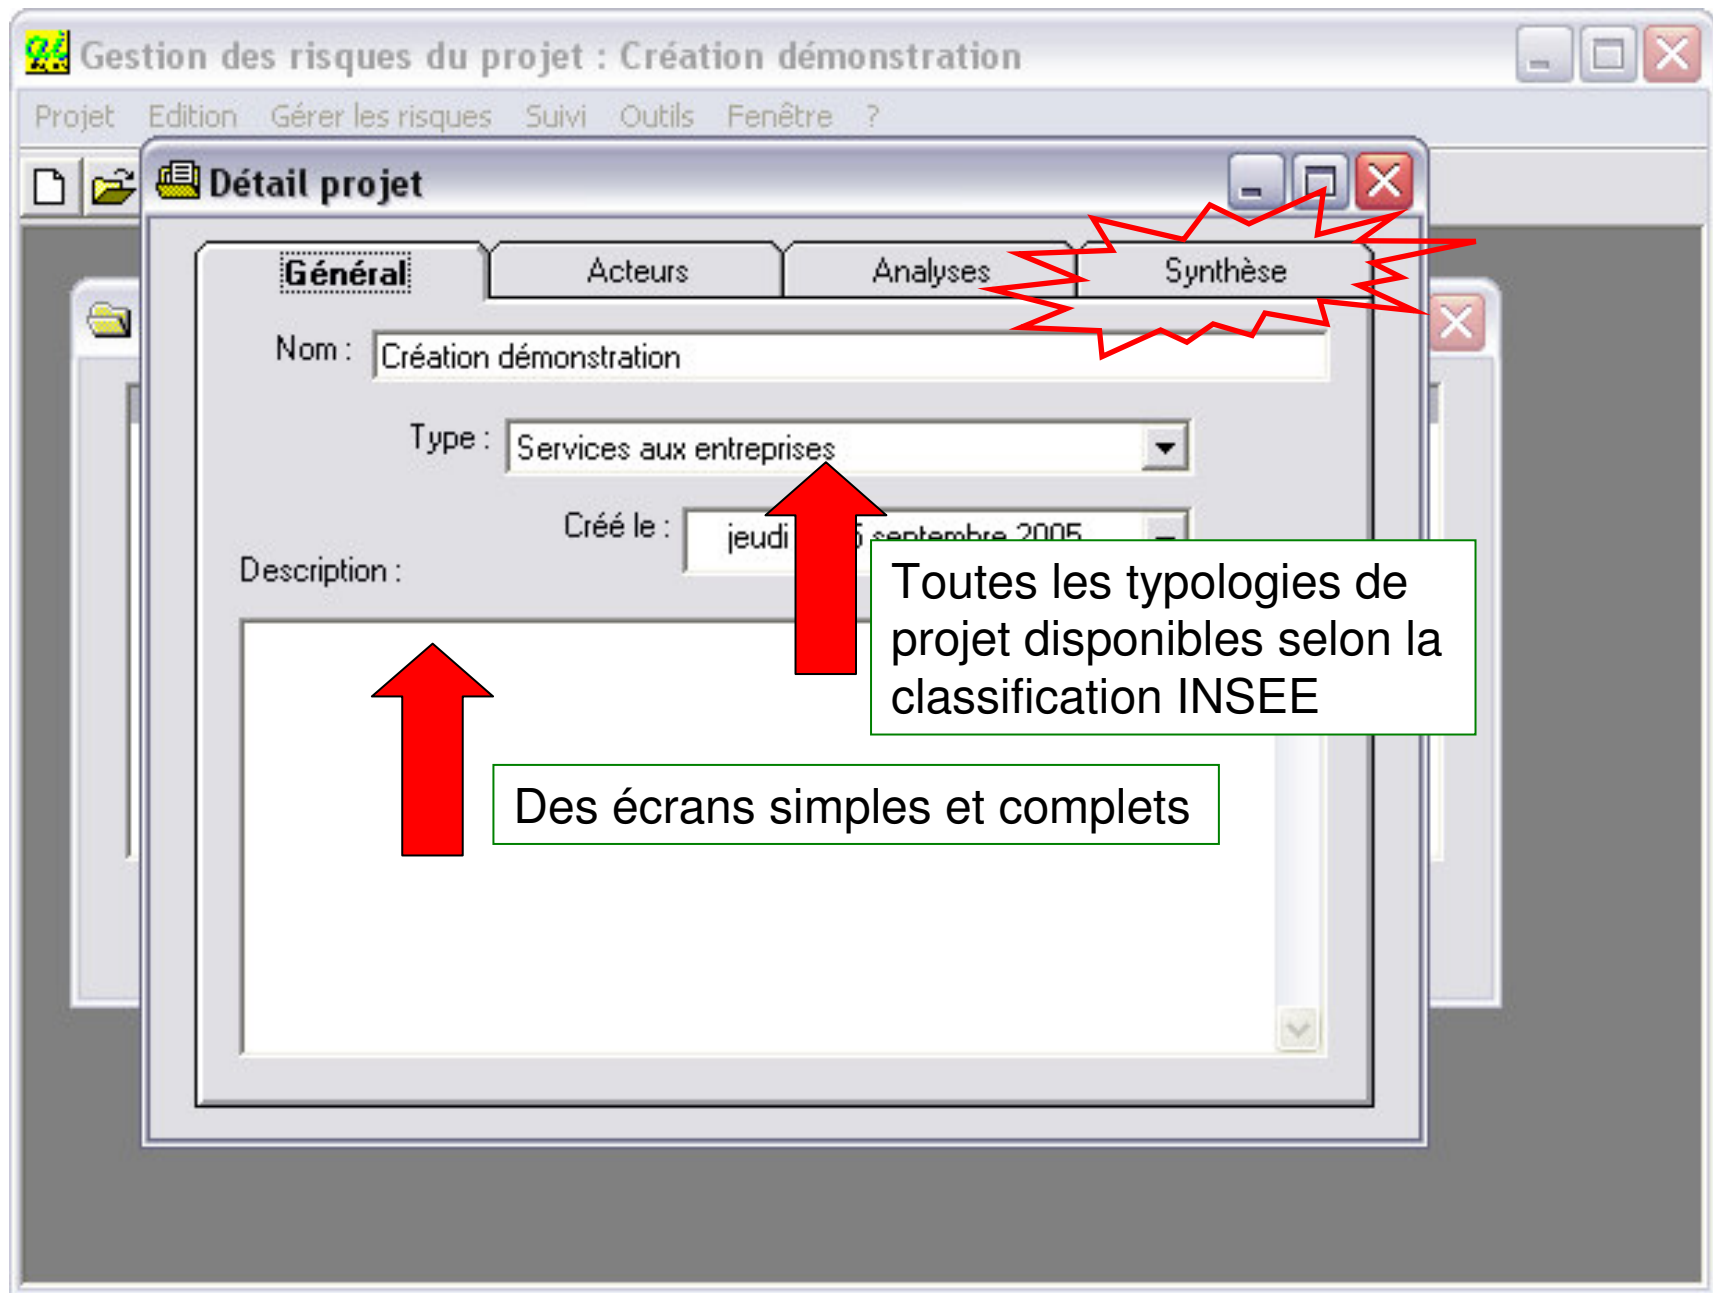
Gestion des risques du projet : Création démonstration

Projet Edition Gérer les risques Suivi Outils Fenêtre ?

Détail projet

Général Acteurs Analyses Synthèse

Nom : Création démonstration

Type : Services aux entreprises

Créé le : jeudi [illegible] septembre 2005

Description :

Toutes les typologies de projet disponibles selon la classification INSEE

Des écrans simples et complets